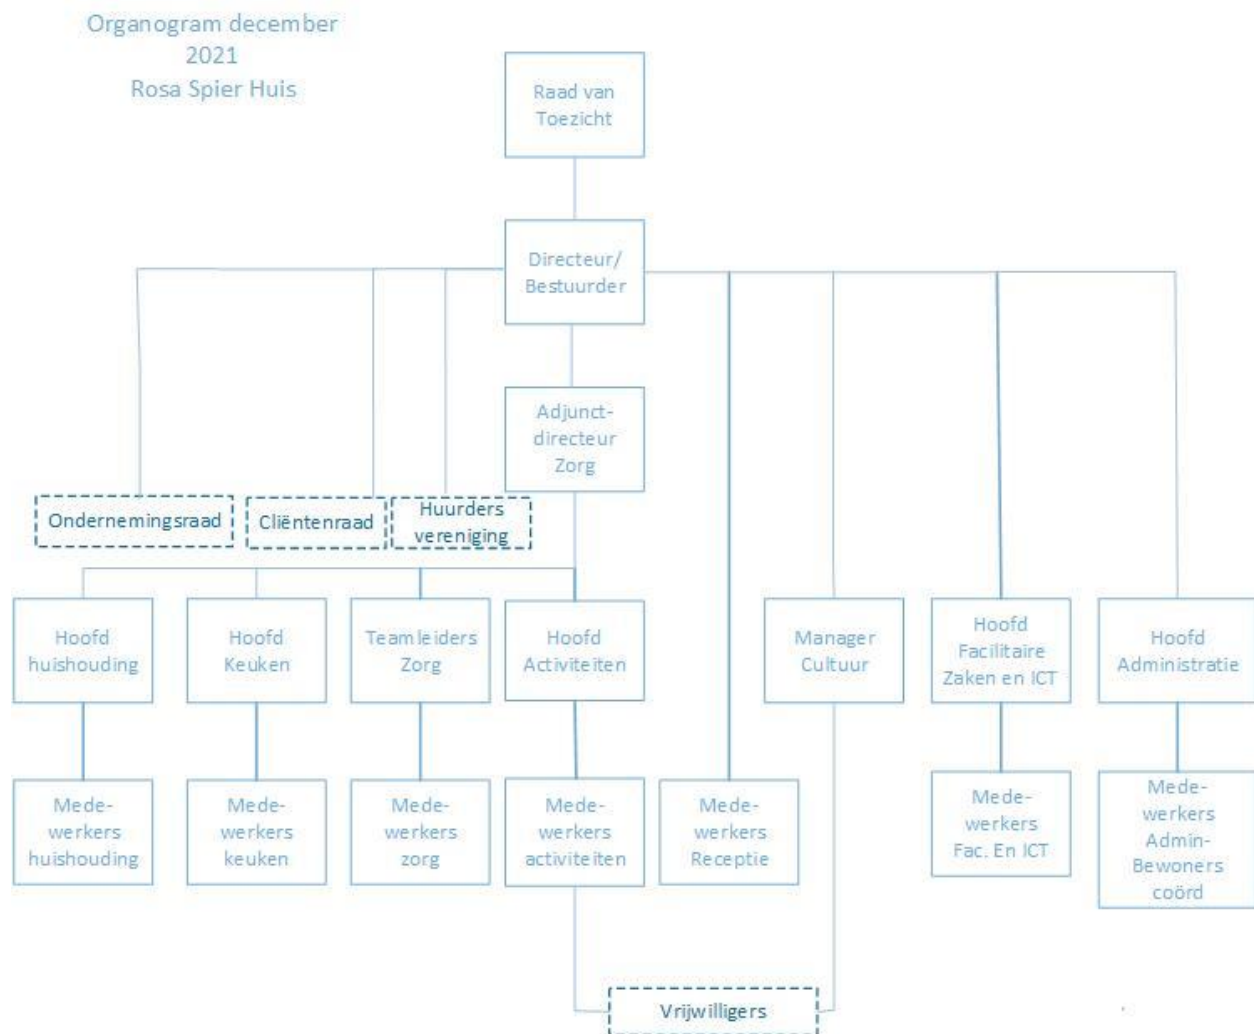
Organogram december 2021 Rosa Spier Huis

Raad van Toezicht

Directeur/ Bestuurder

Adjunct-directeur Zorg

Ondernemingsraad

Cliëntenraad

Huurders vereniging

Hoofd huishouding

Hoofd Keuken

Teamleiders Zorg

Hoofd Activiteiten

Manager Cultuur

Hoofd Facilitaire Zaken en ICT

Hoofd Administratie

Medewerkers huishouding

Medewerkers keuken

Medewerkers zorg

Medewerkers activiteiten

Medewerkers Receptie

Medewerkers Fac. En ICT

Medewerkers Admin-Bewoners coörd

Vrijwilligers